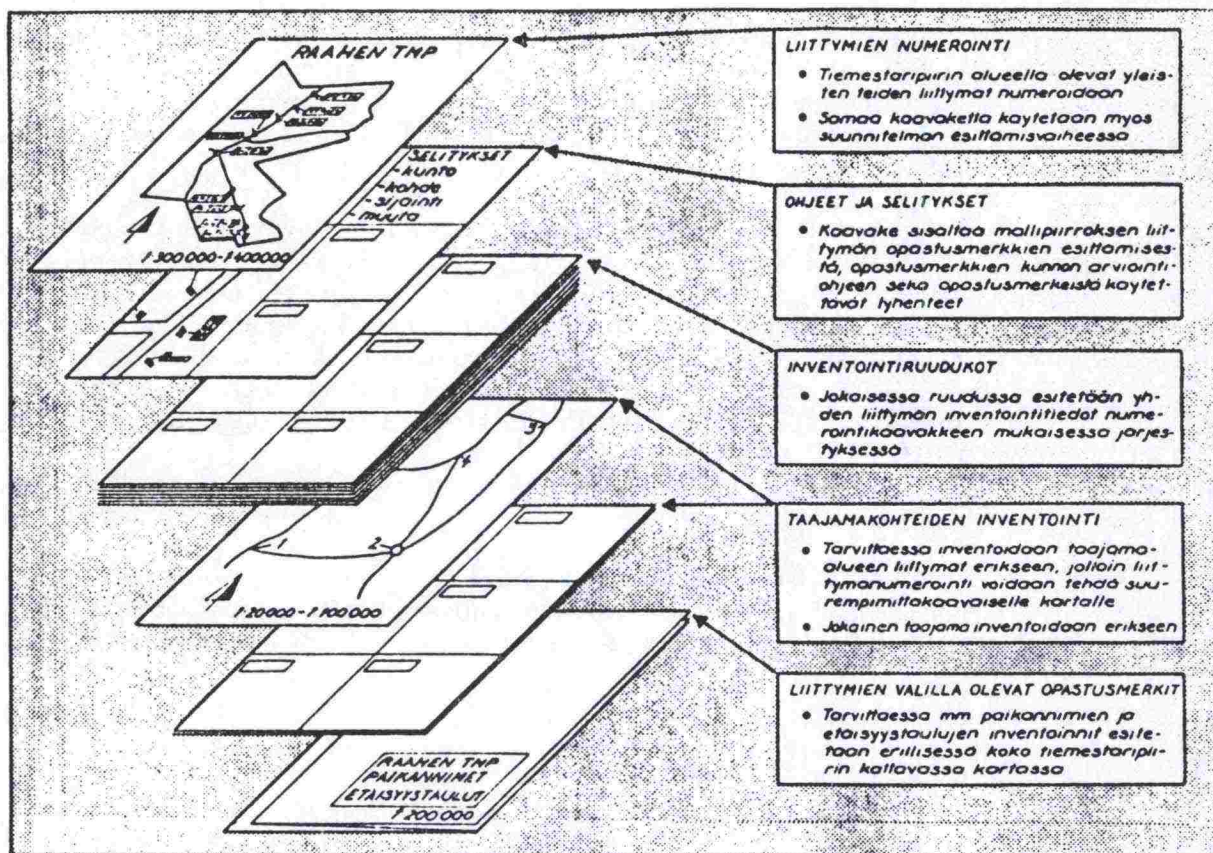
RAAHEN TMP

SELITYKSET
- kunto
- kohde
- sijointi
- muuta

1:300 000 - 1:400 000

1:20 000 - 1:100 000

1 2 3 4 5

RAAHEN TMP
PAIKANNIMET
ETÄISYYSTAULUT
1:200 000

LIITTYMIEN NUMEROINTI
• Tiemestaripiirin alueella olevat yleisten teiden liittymät numeroidaan
• Samaa kaavaketta käytetään myös suunnitelman esittämisvaiheessa

OHJEET JA SELITYKSET
• Kaavake sisältää mallipiirroksen liittymän opastusmerkkien esittämisestä, opastusmerkkien kunnon arviointiohjeen sekä opastusmerkeistä käytettävät lyhenteet

INVENTOINTIRUUDUKOT
• Jokaisessa ruudussa esitetään yhden liittymän inventointitiedot numerointikaavakkeen mukaisessa järjestyksessä

TAAJAMAKOHTEIDEN INVENTOINTI
• Tarvittaessa inventoidaan taajamaalueen liittymät erikseen, jolloin liittymänumerointi voidaan tehdä suurempimittakaavaiselle kartalle
• Jokainen taajama inventoidaan erikseen

LIITTYMIEN VÄLILLÄ OLEVAT OPASTUSMERKIT
• Tarvittaessa mm paikannimien ja etäisyystaulujen inventoinnit esitetään erillisessä koko tiemestaripiirin kattavassa kartassa